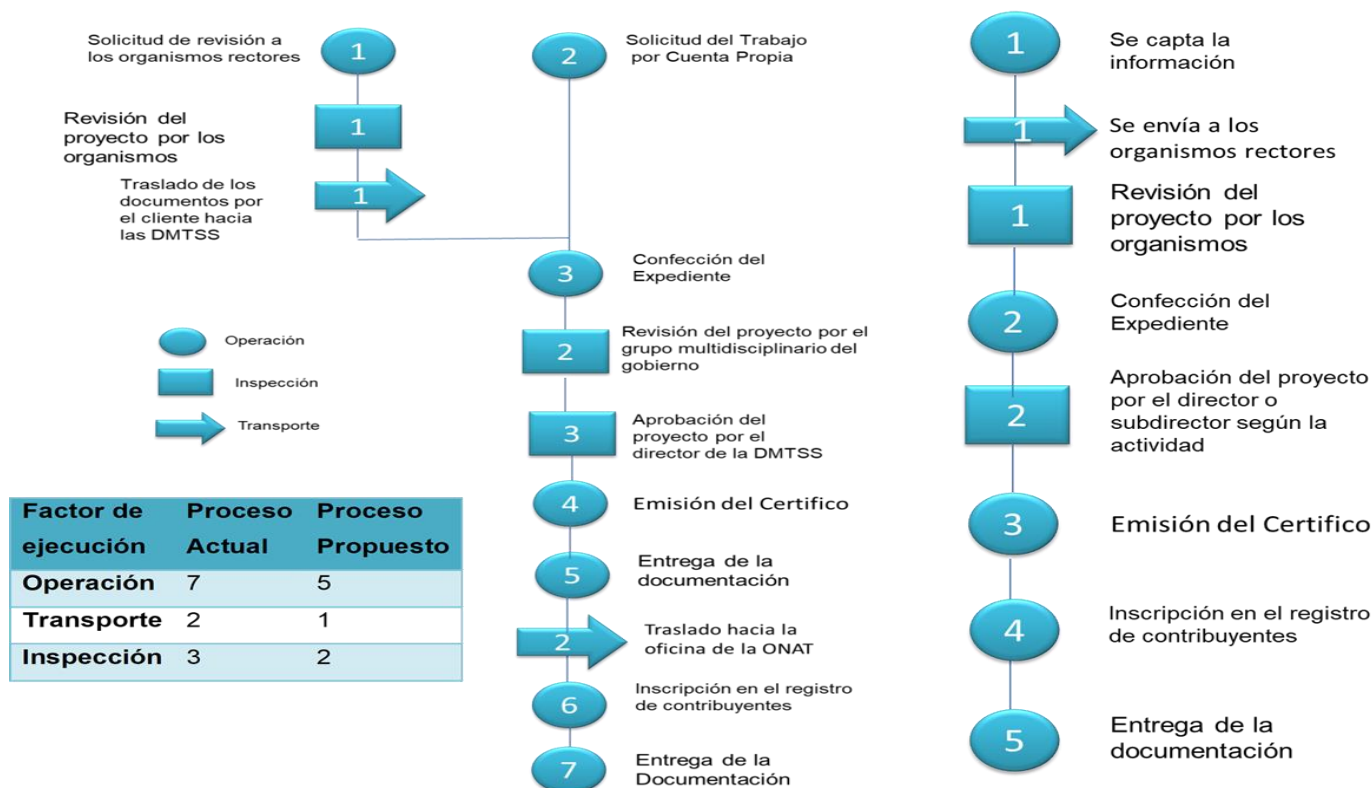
1 Solicitud de revisión a los organismos rectores

1 Revisión del proyecto por los organismos

1 Traslado de los documentos por el cliente hacia las DMTSS

2 Solicitud del Trabajo por Cuenta Propia

3 Confección del Expediente

2 Revisión del proyecto por el grupo multidisciplinario del gobierno

3 Aprobación del proyecto por el director de la DMTSS

4 Emisión del Certifico

5 Entrega de la documentación

2 Traslado hacia la oficina de la ONAT

6 Inscripción en el registro de contribuyentes

7 Entrega de la Documentación

Operación

Inspección

Transporte

| Factor de ejecución | Proceso Actual | Proceso Propuesto |
|---|---|---|
| Operación | 7 | 5 |
| Transporte | 2 | 1 |
| Inspección | 3 | 2 |

1 Se capta la información

1 Se envía a los organismos rectores

1 Revisión del proyecto por los organismos

2 Confección del Expediente

2 Aprobación del proyecto por el director o subdirector según la actividad

3 Emisión del Certifico

4 Inscripción en el registro de contribuyentes

5 Entrega de la documentación